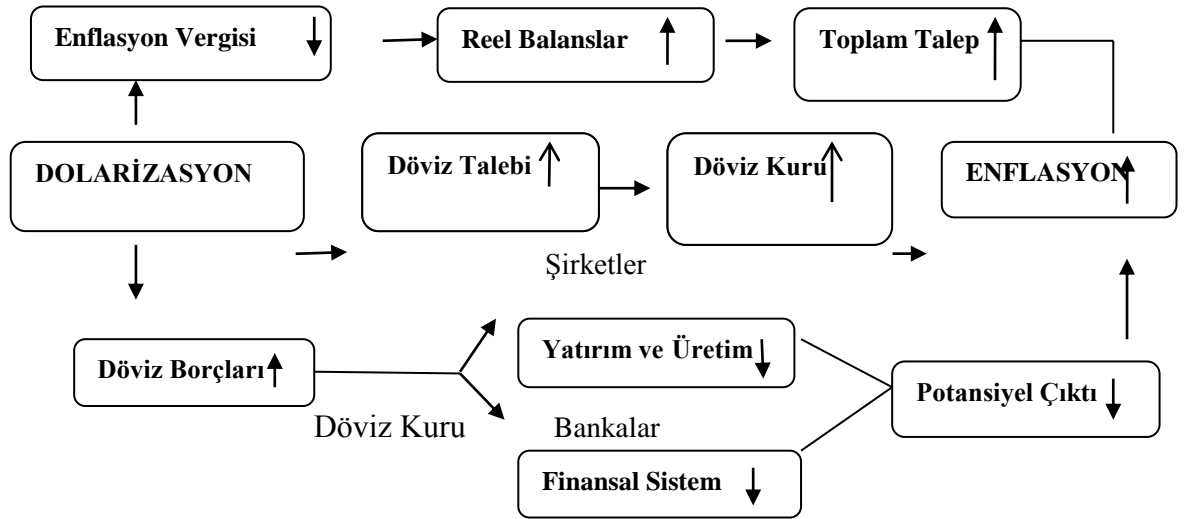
Enflasyon Vergisi ↓

Reel Balanslar ↑

Toplam Talep ↑

DOLARİZASYON

Döviz Talebi ↑

Döviz Kuru ↑

ENFLASYON ↑

Şirketler

Döviz Borçları ↑

Yatırım ve Üretim ↓

Potansiyel Çıktı ↓

Döviz Kuru

Bankalar

Finansal Sistem ↓